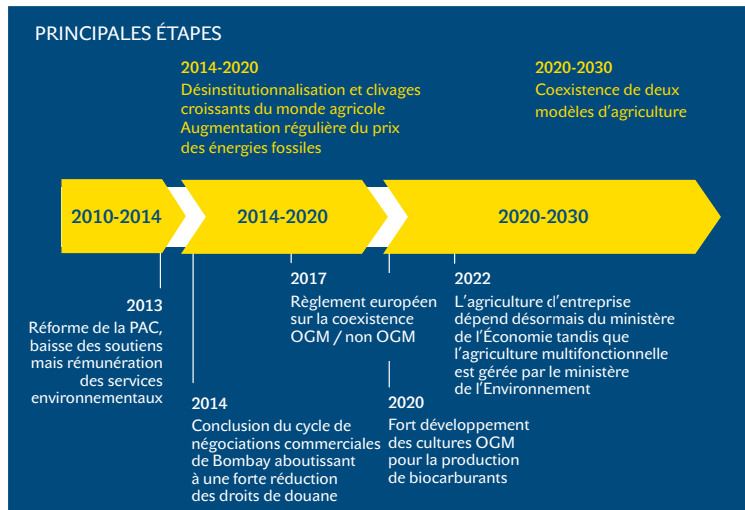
PRINCIPALES ÉTAPES

2014-2020
Désinstitutionnalisation et clivages croissants du monde agricole
Augmentation régulière du prix des énergies fossiles

2020-2030
Coexistence de deux modèles d'agriculture

2010-2014

2014-2020

2020-2030

2013
Réforme de la PAC, baisse des soutiens mais rémunération des services environnementaux

2014
Conclusion du cycle de négociations commerciales de Bombay aboutissant à une forte réduction des droits de douane

2017
Règlement européen sur la coexistence OGM / non OGM

2020
Fort développement des cultures OGM pour la production de biocarburants

2022
L'agriculture d'entreprise dépend désormais du ministère de l'Économie tandis que l'agriculture multifonctionnelle est gérée par le ministère de l'Environnement